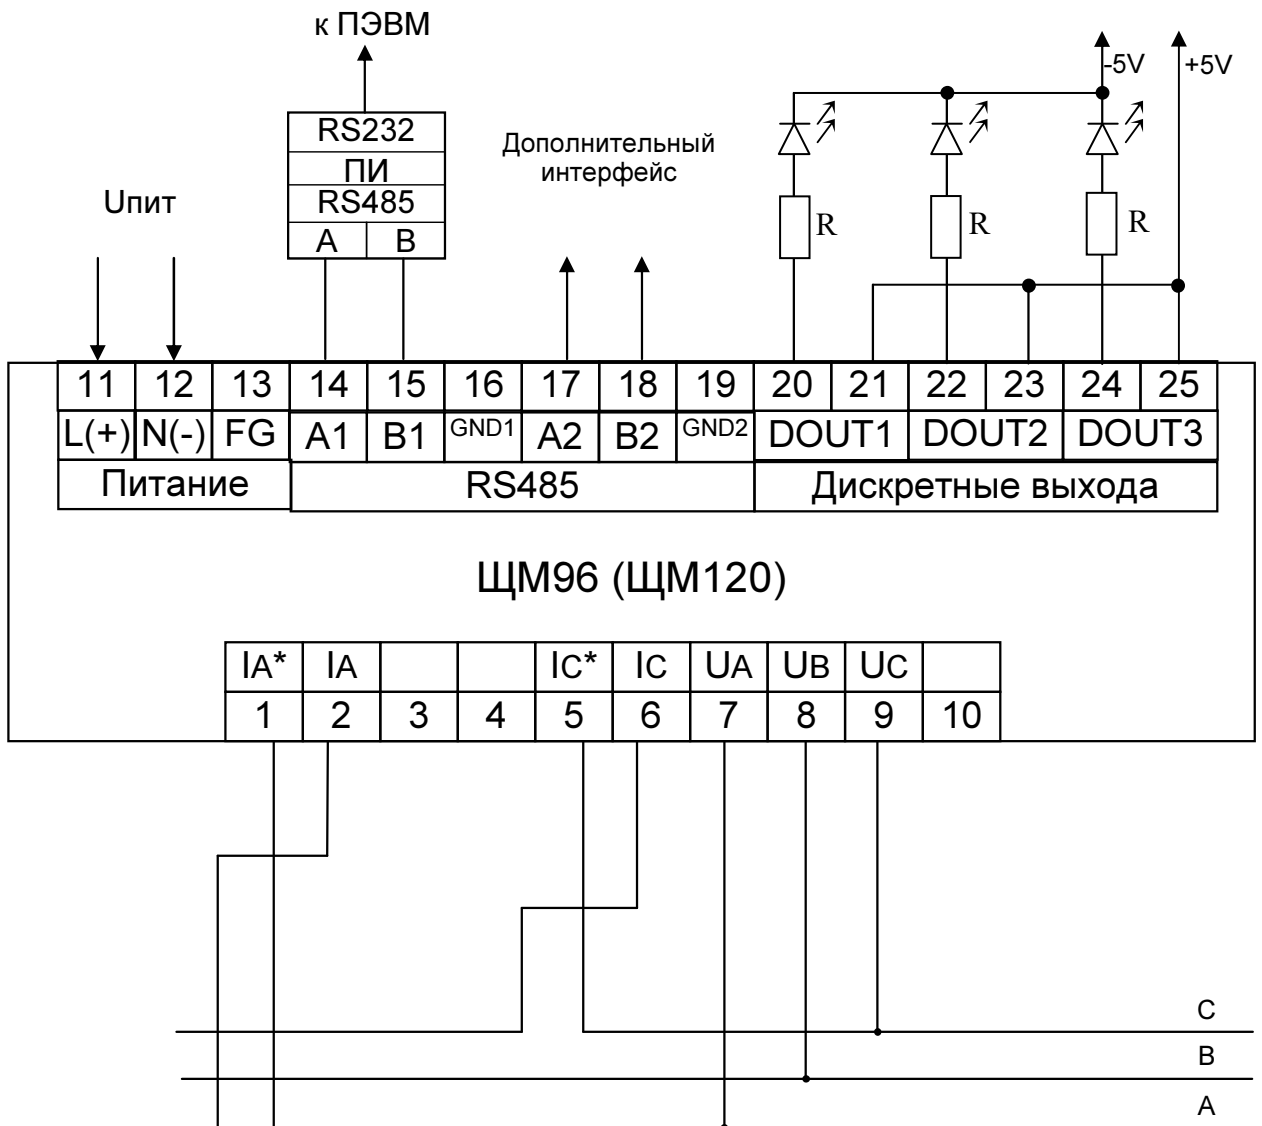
к ПЭВМ

RS232
ПИ
RS485
A B

Дополнительный интерфейс

-5V +5V

Uпит

R R R

| 11 | 12 | 13 | 14 | 15 | 16 | 17 | 18 | 19 | 20 | 21 | 22 | 23 | 24 | 25 |
|---|---|---|---|---|---|---|---|---|---|---|---|---|---|---|
| L(+) | N(-) | FG | A1 | B1 | GND1 | A2 | B2 | GND2 | DOUT1 | | DOUT2 | | DOUT3 | |
| Питание | | | RS485 | | | | | | Дискретные выхода | | | | | |

ЩМ96 (ЩМ120)

| IA* | IA | | | IC* | IC | UA | UB | UC | |
|---|---|---|---|---|---|---|---|---|---|
| 1 | 2 | 3 | 4 | 5 | 6 | 7 | 8 | 9 | 10 |

C
B
A